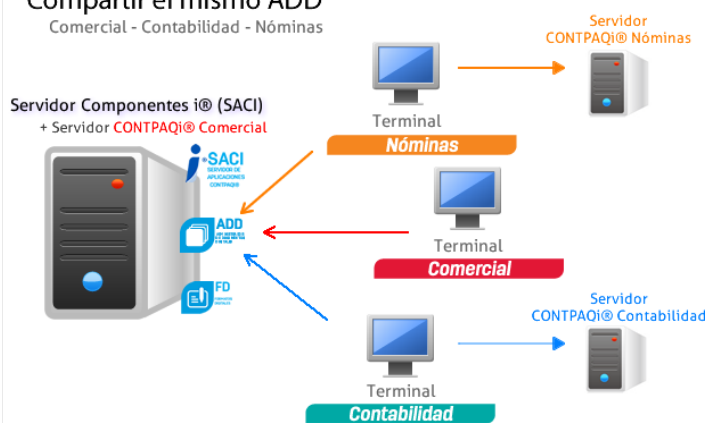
Compartir el mismo ADD
Comercial - Contabilidad - Nóminas

Servidor Componentes i® (SACI)
+ Servidor CONTPAQi® Comercial

SACI
SERVIDOR DE APLICACIONES CONTPAQi®

ADD
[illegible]

FD
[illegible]

Terminal
Nóminas

Servidor
CONTPAQi® Nóminas

Terminal
Comercial

Terminal
Contabilidad

Servidor
CONTPAQi® Contabilidad